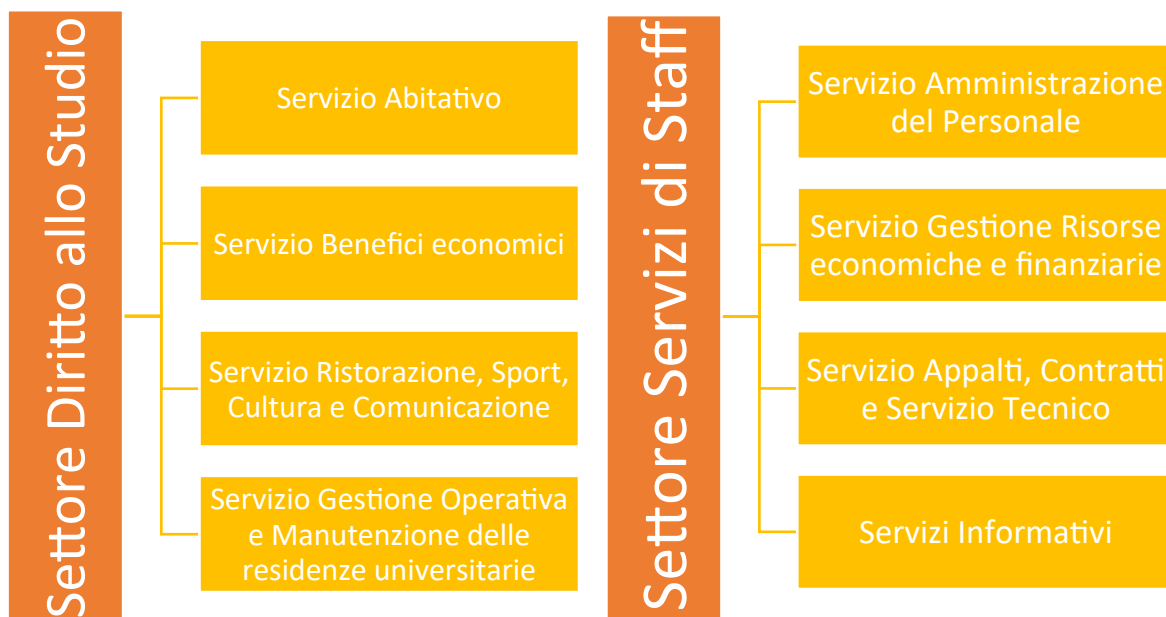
Settore Diritto allo Studio

Servizio Abitativo

Servizio Benefici economici

Servizio Ristorazione, Sport, Cultura e Comunicazione

Servizio Gestione Operativa e Manutenzione delle residenze universitarie

Settore Servizi di Staff

Servizio Amministrazione del Personale

Servizio Gestione Risorse economiche e finanziarie

Servizio Appalti, Contratti e Servizio Tecnico

Servizi Informativi